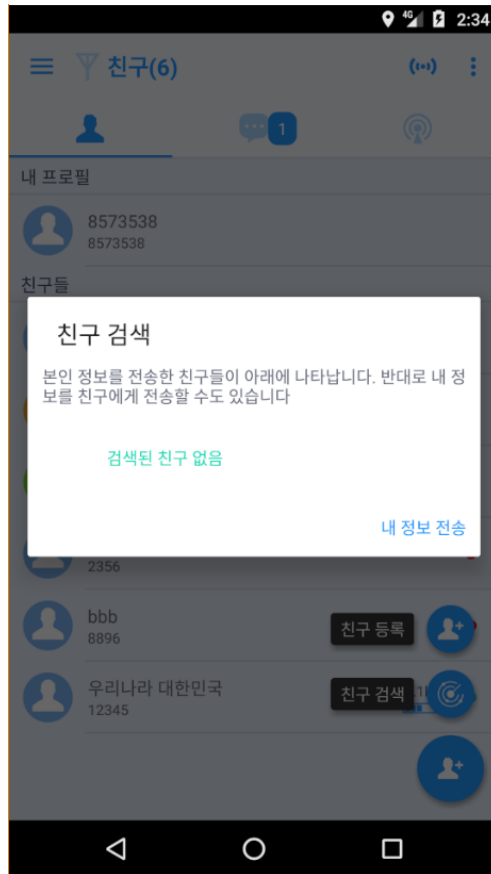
4G 2:34

친구(6)

1

내 프로필

8573538
8573538

친구들

친구 검색

본인 정보를 전송한 친구들이 아래에 나타납니다. 반대로 내 정보를 친구에게 전송할 수도 있습니다

검색된 친구 없음

내 정보 전송

2356

bbb
8896

친구 등록

우리나라 대한민국
12345

친구 검색